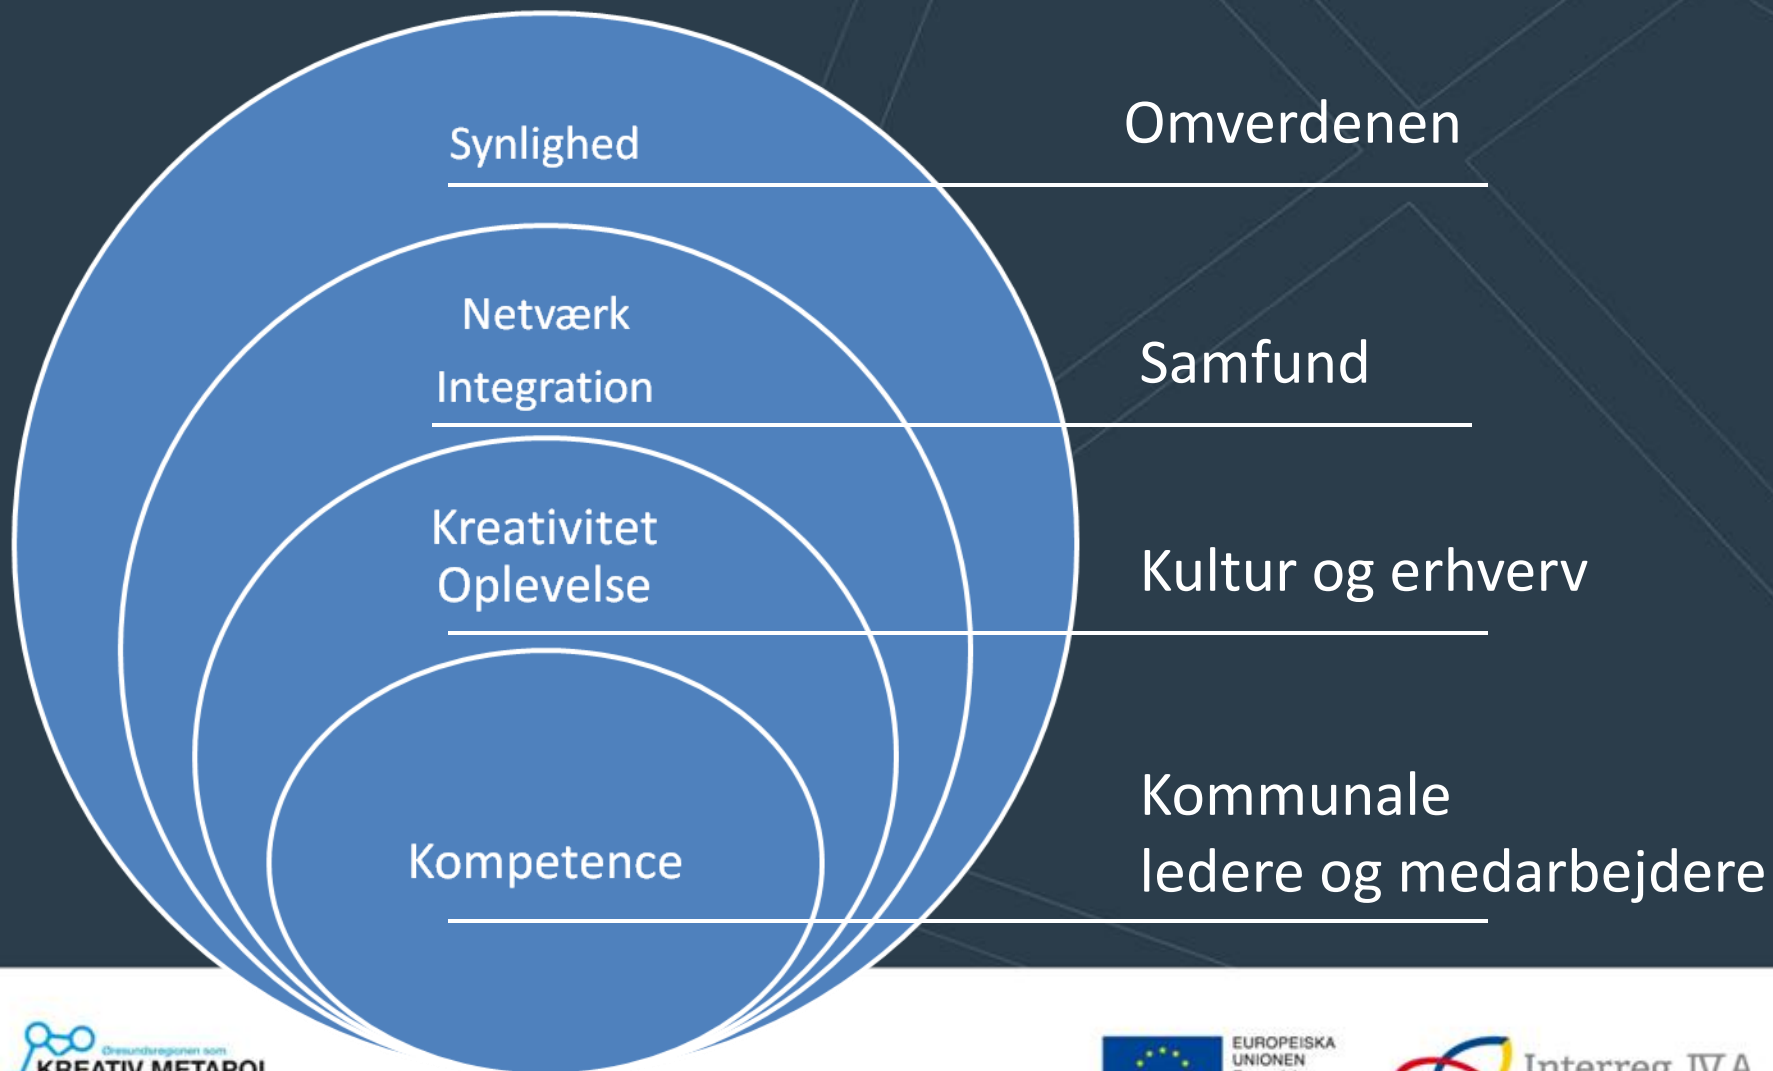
Synlighed

Omverdenen

Netværk

Integration

Samfund

Kreativitet
Oplevelse

Kultur og erhverv

Kompetence

Kommunale
ledere og medarbejdere

Øresundsregionen som
KREATIV METAPOL

EUROPEISKA
UNIONEN

Interreg IV A